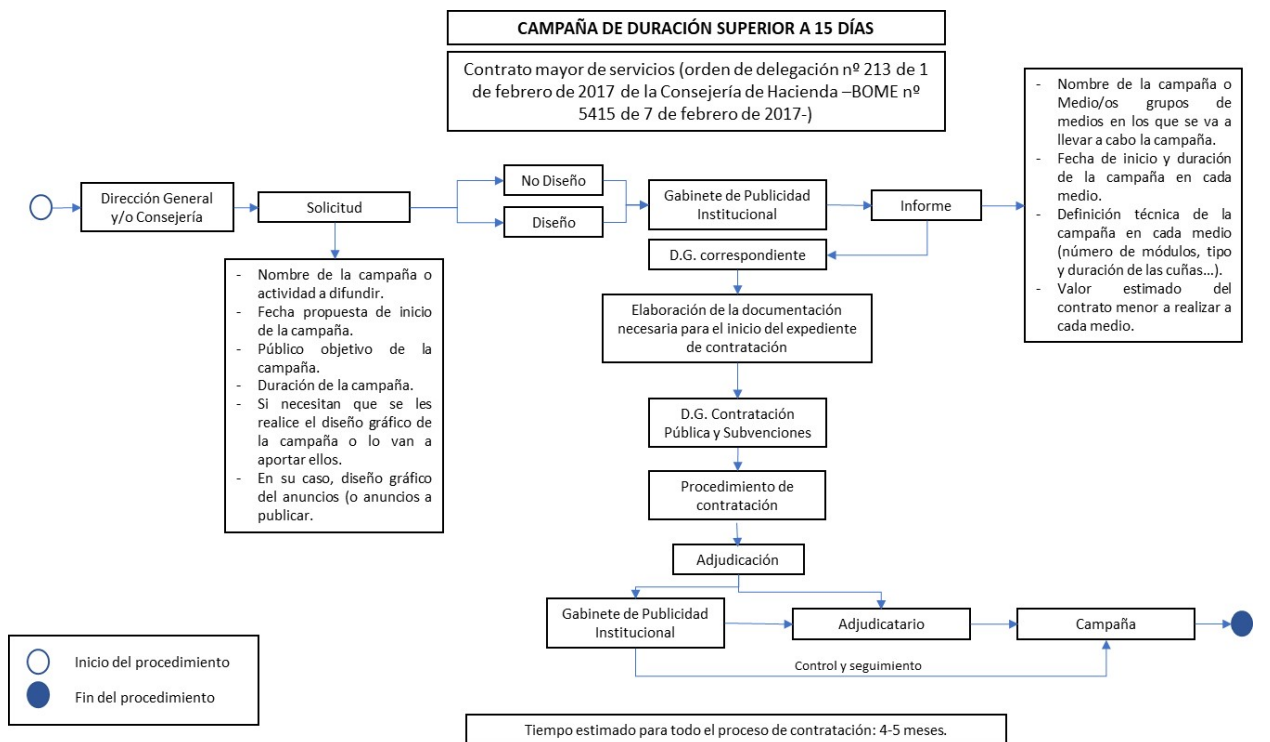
CAMPAÑA DE DURACIÓN SUPERIOR A 15 DÍAS

Contrato mayor de servicios (orden de delegación nº 213 de 1 de febrero de 2017 de la Consejería de Hacienda –BOME nº 5415 de 7 de febrero de 2017-)

Dirección General y/o Consejería

Solicitud

No Diseño

Diseño

Gabinete de Publicidad Institucional

Informe

- Nombre de la campaña o Medio/os grupos de medios en los que se va a llevar a cabo la campaña.
- Fecha de inicio y duración de la campaña en cada medio.
- Definición técnica de la campaña en cada medio (número de módulos, tipo y duración de las cuñas…).
- Valor estimado del contrato menor a realizar a cada medio.

- Nombre de la campaña o actividad a difundir.
- Fecha propuesta de inicio de la campaña.
- Público objetivo de la campaña.
- Duración de la campaña.
- Si necesitan que se les realice el diseño gráfico de la campaña o lo van a aportar ellos.
- En su caso, diseño gráfico del anuncios (o anuncios a publicar.

D.G. correspondiente

Elaboración de la documentación necesaria para el inicio del expediente de contratación

D.G. Contratación Pública y Subvenciones

Procedimiento de contratación

Adjudicación

Gabinete de Publicidad Institucional

Adjudicatario

Campaña

Control y seguimiento

Inicio del procedimiento

Fin del procedimiento

Tiempo estimado para todo el proceso de contratación: 4-5 meses.